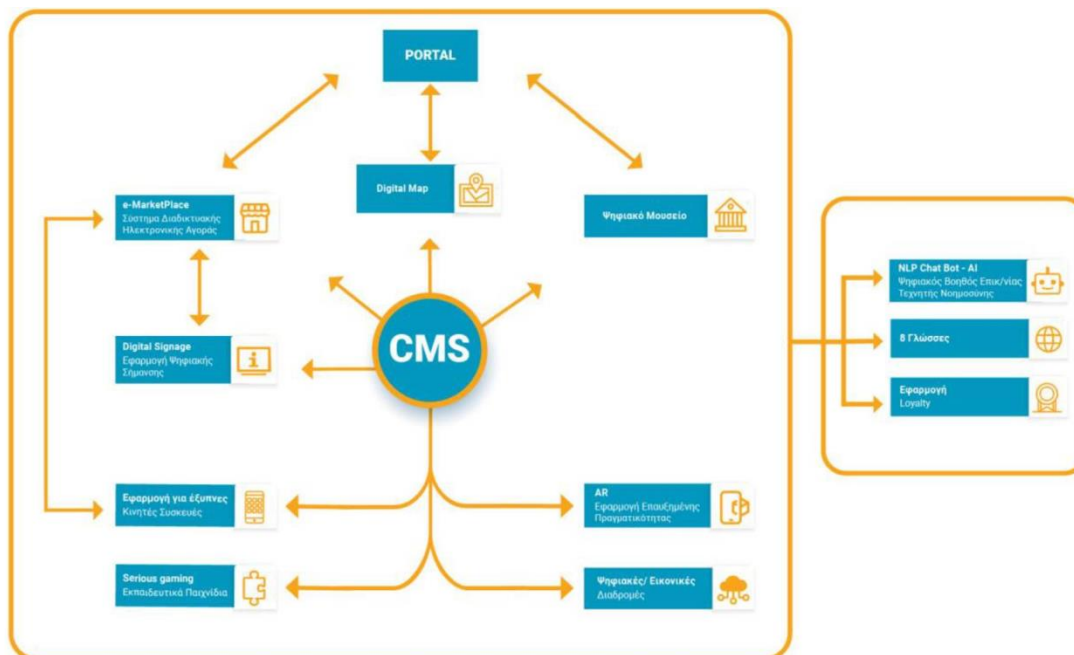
PORTAL

e-MarketPlace
Σύστημα Διαδικτυακής Ηλεκτρονικής Αγοράς

Digital Map

Ψηφιακό Μουσείο

Digital Signage
Εφαρμογή Ψηφιακής Σήμανσης

CMS

Εφαρμογή για έξυπνες
Κινητές Συσκευές

AR
Εφαρμογή Επαυξημένης Πραγματικότητας

Serious gaming
Εκπαιδευτικά Παιχνίδια

Ψηφιακές/ Εικονικές
Διαδρομές

NLP Chat Bot - AI
Ψηφιακός Βοηθός Επικ/νίας Τεχνητής Νοημοσύνης

8 Γλώσσες

Εφαρμογή
Loyalty